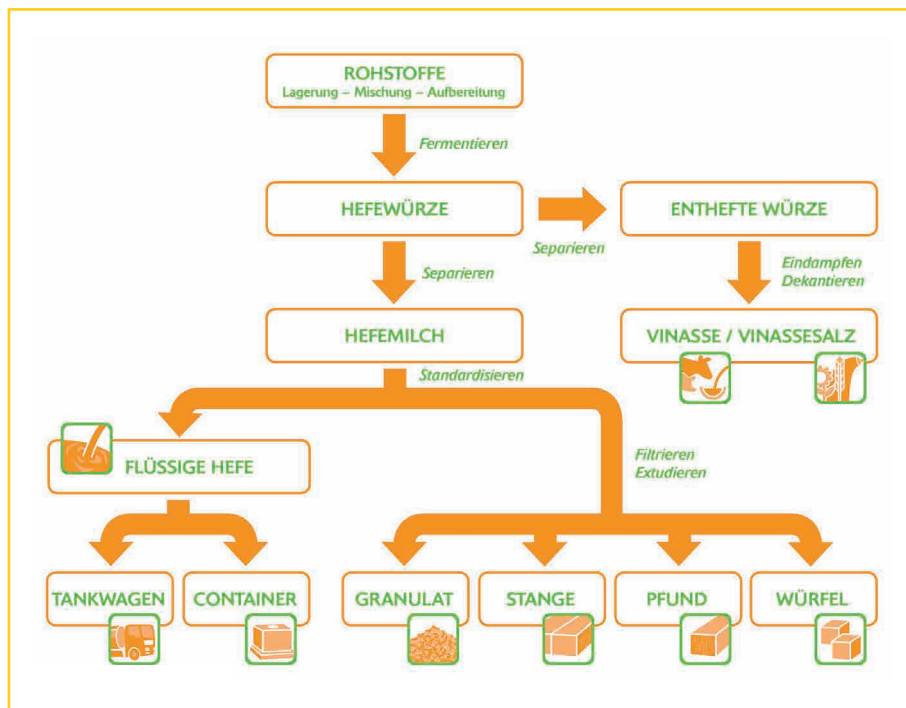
ROHSTOFFE
Lagerung – Mischung – Aufbereitung

Fermentieren

HEFEWÜRZE

Separieren

ENTHEFTE WÜRZE

Eindampfen
Dekantieren

Separieren

HEFEMILCH

VINASSE / VINASSESALZ

Standardisieren

FLÜSSIGE HEFE

Filtrieren
Extudieren

TANKWAGEN

CONTAINER

GRANULAT

STANGE

PFUND

WÜRFEL